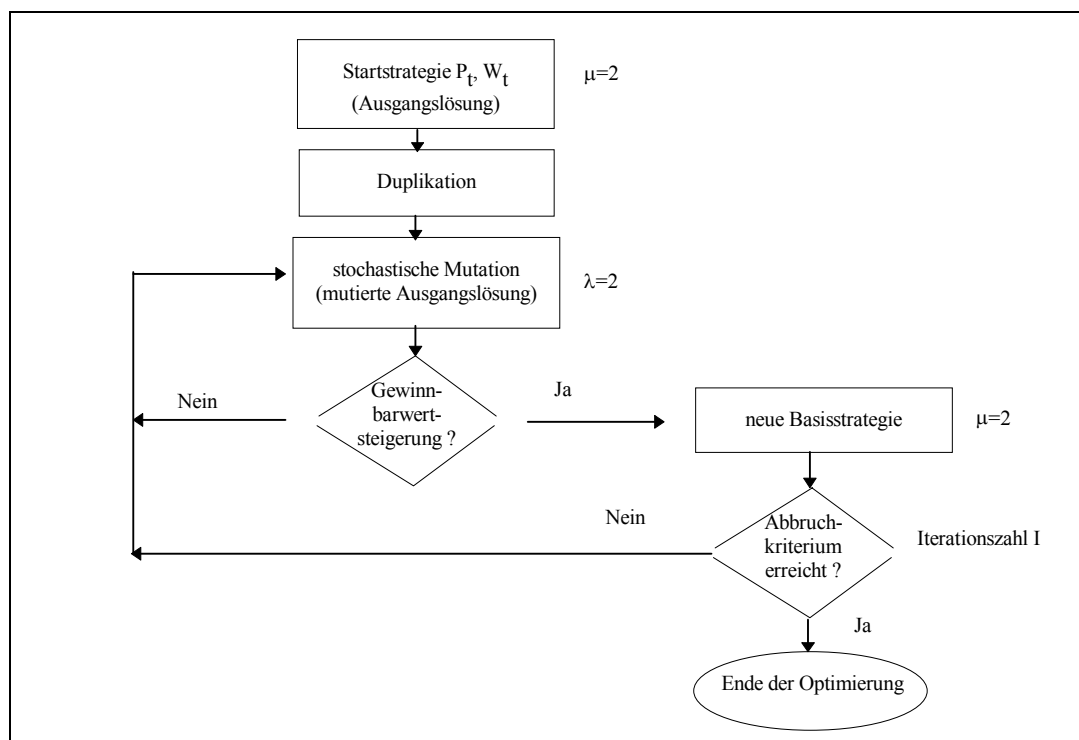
Startstrategie $P_t$, $W_t$ (Ausgangslösung)

$\mu$=2

Duplikation

stochastische Mutation (mutierte Ausgangslösung)

$\lambda$=2

Nein

Gewinnbarwertsteigerung ?

Ja

neue Basisstrategie

$\mu$=2

Nein

Abbruchkriterium erreicht ?

Iterationszahl I

Ja

Ende der Optimierung